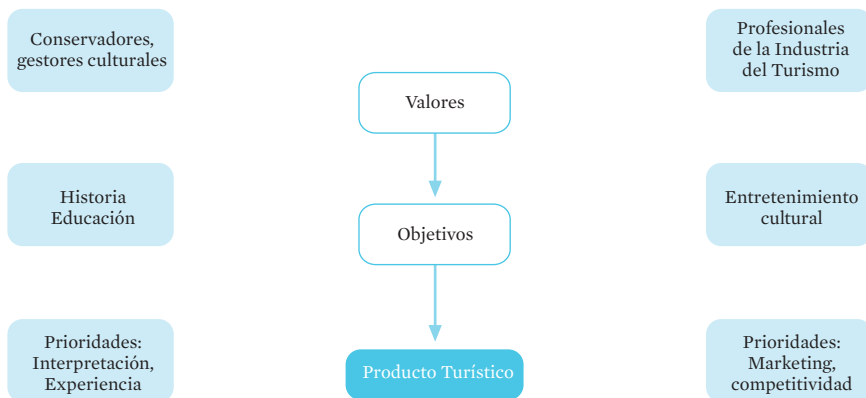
Conservadores, gestores culturales

Valores

Profesionales de la Industria del Turismo

Historia Educación

Objetivos

Entretenimiento cultural

Prioridades: Interpretación, Experiencia

Producto Turístico

Prioridades: Marketing, competitividad